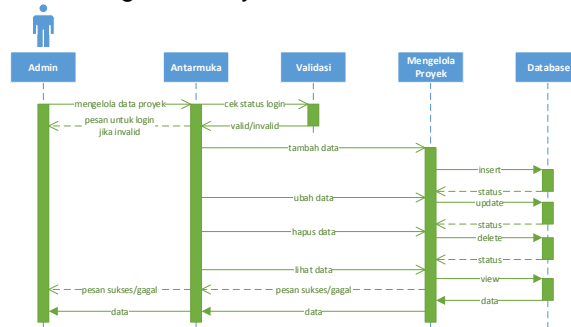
Admin

Antarmuka

Validasi

Mengelola Proyek

Database

mengelola data proyek

cek status login

pesan untuk login jika invalid

valid/invalid

tambah data

insert

status

ubah data

update

status

hapus data

delete

status

lihat data

view

pesan sukses/gagal

pesan sukses/gagal

data

data

data